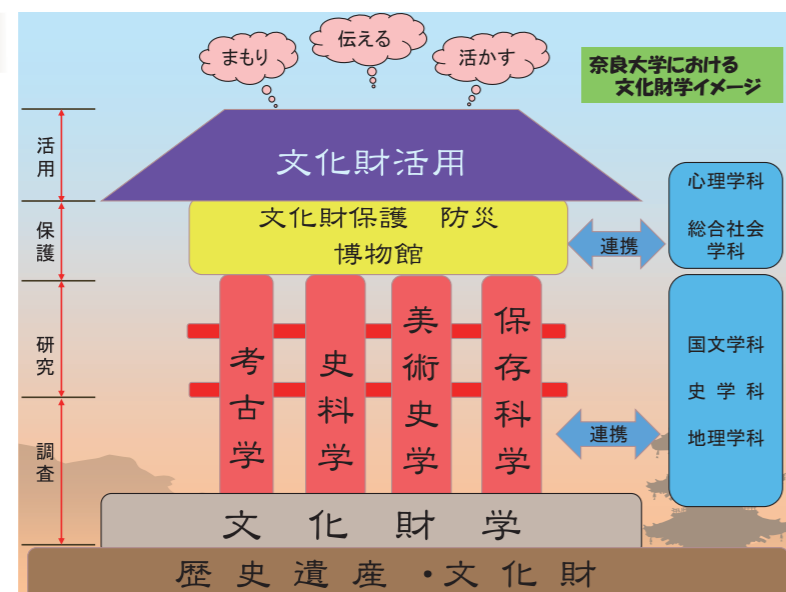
まもり
伝える
活かす

奈良大学における
文化財学イメージ

活用
保護
研究
調査

文化財活用

文化財保護　防災
博物館

考古学
史料学
美術史学
保存科学

文化財学

歴史遺産・文化財

連携
連携

心理学科
総合社会学科

国文学科
史学科
地理学科